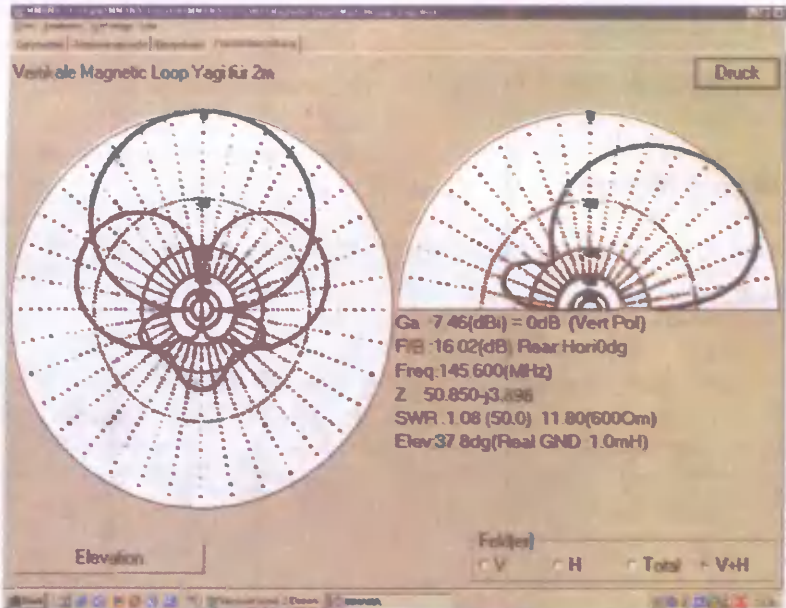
Vertikale Magnetic Loop Yagi für 2m

Druck

Ga 7.46(dBi) = 0dB (Vert Pol)
F/B 16.02(dB) Rear:Hori0dg
Freq:145.600(MHz)
Z 50.850-j3.896
SWR 1.08 (50.0) 11.80(600Om)
Elev:37.8dg(Real GND 1.0mH)

Elevation

Feld(er)
V
H
Total
V+H